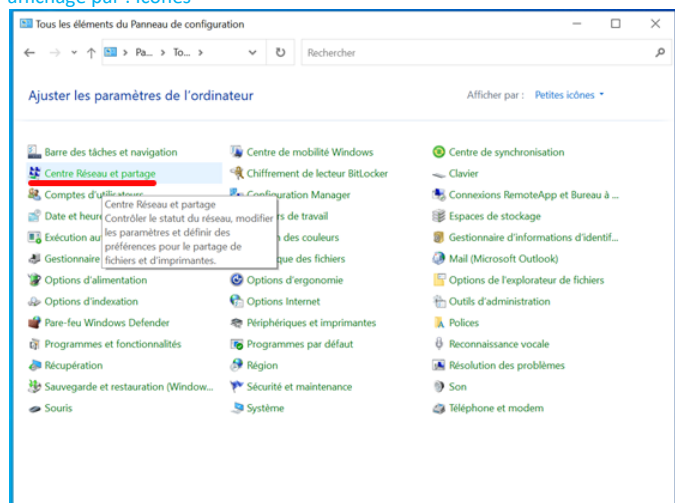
affichage par : icônes

Tous les éléments du Panneau de configuration

Pa... > To... >

Rechercher

Ajuster les paramètres de l'ordinateur

Afficher par : Petites icônes

Barre des tâches et navigation
Centre Réseau et partage
Comptes d'utilisateurs
Date et heure
Exécution au
Gestionnaire
Options d'alimentation
Options d'indexation
Pare-feu Windows Defender
Programmes et fonctionnalités
Récupération
Sauvegarde et restauration (Window...
Souris

Centre Réseau et partage
Contrôler le statut du réseau, modifier les paramètres et définir des préférences pour le partage de fichiers et d'imprimantes.

Centre de mobilité Windows
Chiffrement de lecteur BitLocker
Configuration Manager
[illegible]rs de travail
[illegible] des couleurs
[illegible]que des fichiers
Options d'ergonomie
Options Internet
Périphériques et imprimantes
Programmes par défaut
Région
Sécurité et maintenance
Système

Centre de synchronisation
Clavier
Connexions RemoteApp et Bureau à ...
Espaces de stockage
Gestionnaire d'informations d'identif...
Mail (Microsoft Outlook)
Options de l'explorateur de fichiers
Outils d'administration
Polices
Reconnaissance vocale
Résolution des problèmes
Son
Téléphone et modem